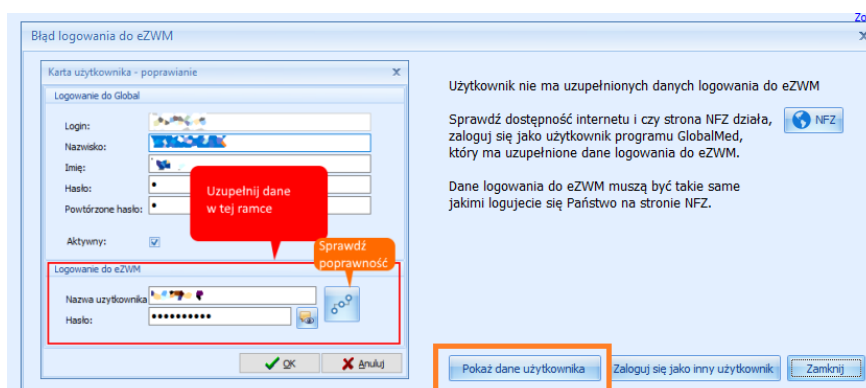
Zo

Błąd logowania do eZWM

Karta użytkownika - poprawianie

Logowanie do Global

Login:

Nazwisko:

Imię:

Hasło:

Powtórzone hasło:

Aktywny:

Uzupełnij dane w tej ramce

Sprawdź poprawność

Logowanie do eZWM

Nazwa użytkownika

Hasło:

OK

Anuluj

Użytkownik nie ma uzupełnionych danych logowania do eZWM

Sprawdź dostępność internetu i czy strona NFZ działa, zaloguj się jako użytkownik programu GlobalMed, który ma uzupełnione dane logowania do eZWM.

NFZ

Dane logowania do eZWM muszą być takie same jakimi logujecie się Państwo na stronie NFZ.

Pokaż dane użytkownika

Zaloguj się jako inny użytkownik

Zamknij